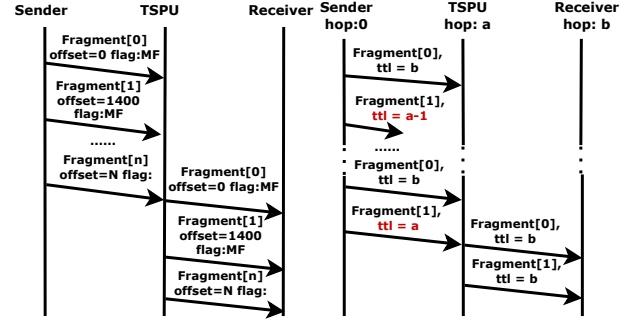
Sender TSPU Receiver

Fragment[0] offset=0 flag:MF

Fragment[1] offset=1400 flag:MF

......

Fragment[n] offset=N flag:

Fragment[0] offset=0 flag:MF

Fragment[1] offset=1400 flag:MF

Fragment[n] offset=N flag:

Sender hop:0 TSPU hop: a Receiver hop: b

Fragment[0], ttl = b

Fragment[1], ttl = a-1

......

Fragment[0], ttl = b

Fragment[1], ttl = a

Fragment[0], ttl = b

Fragment[1], ttl = b